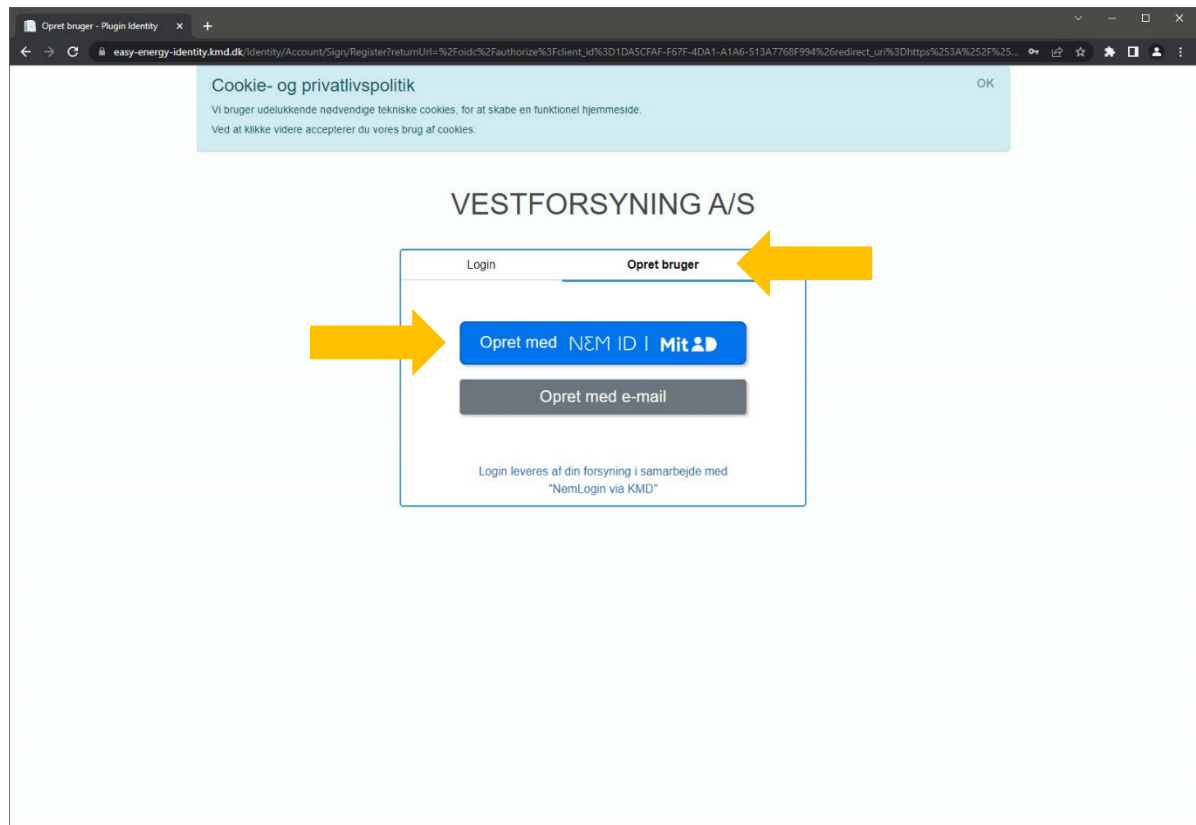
Opret bruger - Plugin Identity

easy-energy-identity.kmd.dk/Identity/Account/Sign/Register?returnUrl=%2Foidc%2Fauthorize%3Fclient_id%3D1DA5CFAF-F67F-4DA1-A1A6-513A7768F994%26redirect_uri%3Dhttps%253A%252F%25...

Cookie- og privatlivspolitik

OK

Vi bruger udelukkende nødvendige tekniske cookies, for at skabe en funktionel hjemmeside.

Ved at klikke videre accepterer du vores brug af cookies.

VESTFORSYNING A/S

Login

Opret bruger

Opret med NEM ID | MitID

Opret med e-mail

Login leveres af din forsyning i samarbejde med "NemLogin via KMD"